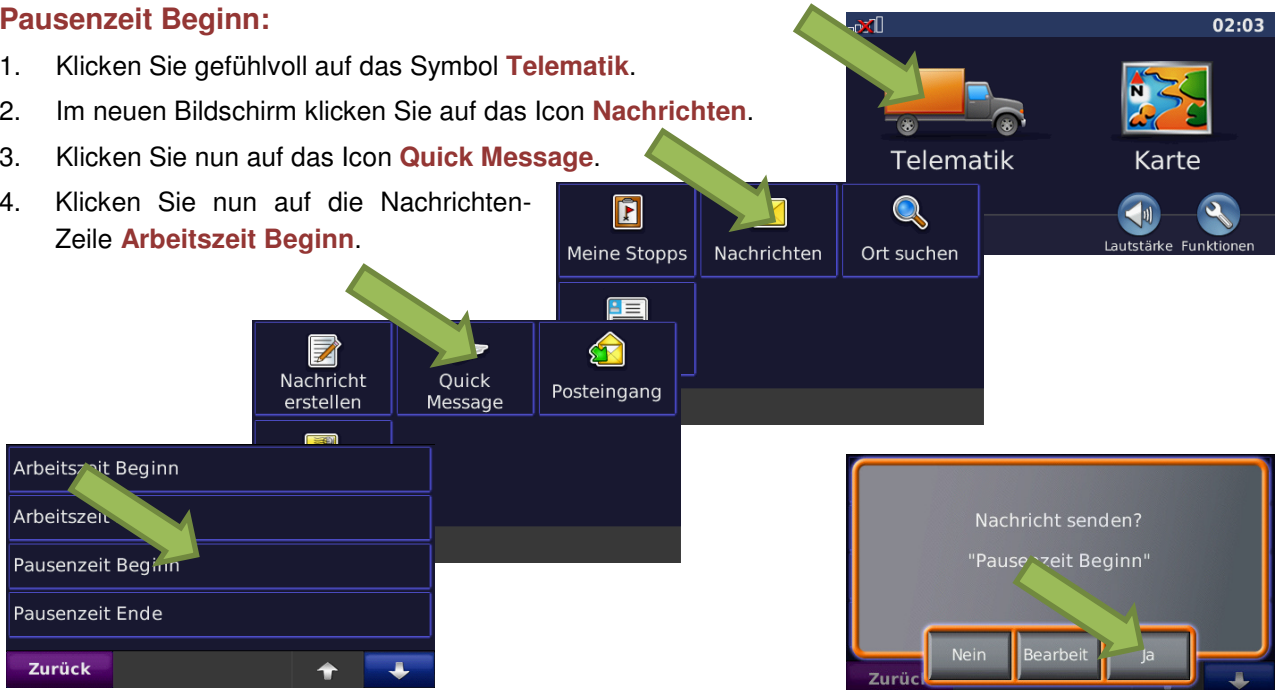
**Pausenzeit Beginn:**

1. Klicken Sie gefühlvoll auf das Symbol **Telematik**.
2. Im neuen Bildschirm klicken Sie auf das Icon **Nachrichten**.
3. Klicken Sie nun auf das Icon **Quick Message**.
4. Klicken Sie nun auf die Nachrichten-Zeile **Arbeitszeit Beginn**.

02:03
Telematik
Karte
Lautstärke
Funktionen

Meine Stopps
Nachrichten
Ort suchen

Nachricht erstellen
Quick Message
Posteingang

Arbeitszeit Beginn
Arbeitszeit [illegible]
Pausenzeit Beginn
Pausenzeit Ende
Zurück

Nachricht senden?
"Pausenzeit Beginn"
Nein
Bearbeit
Ja
Zurüc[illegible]